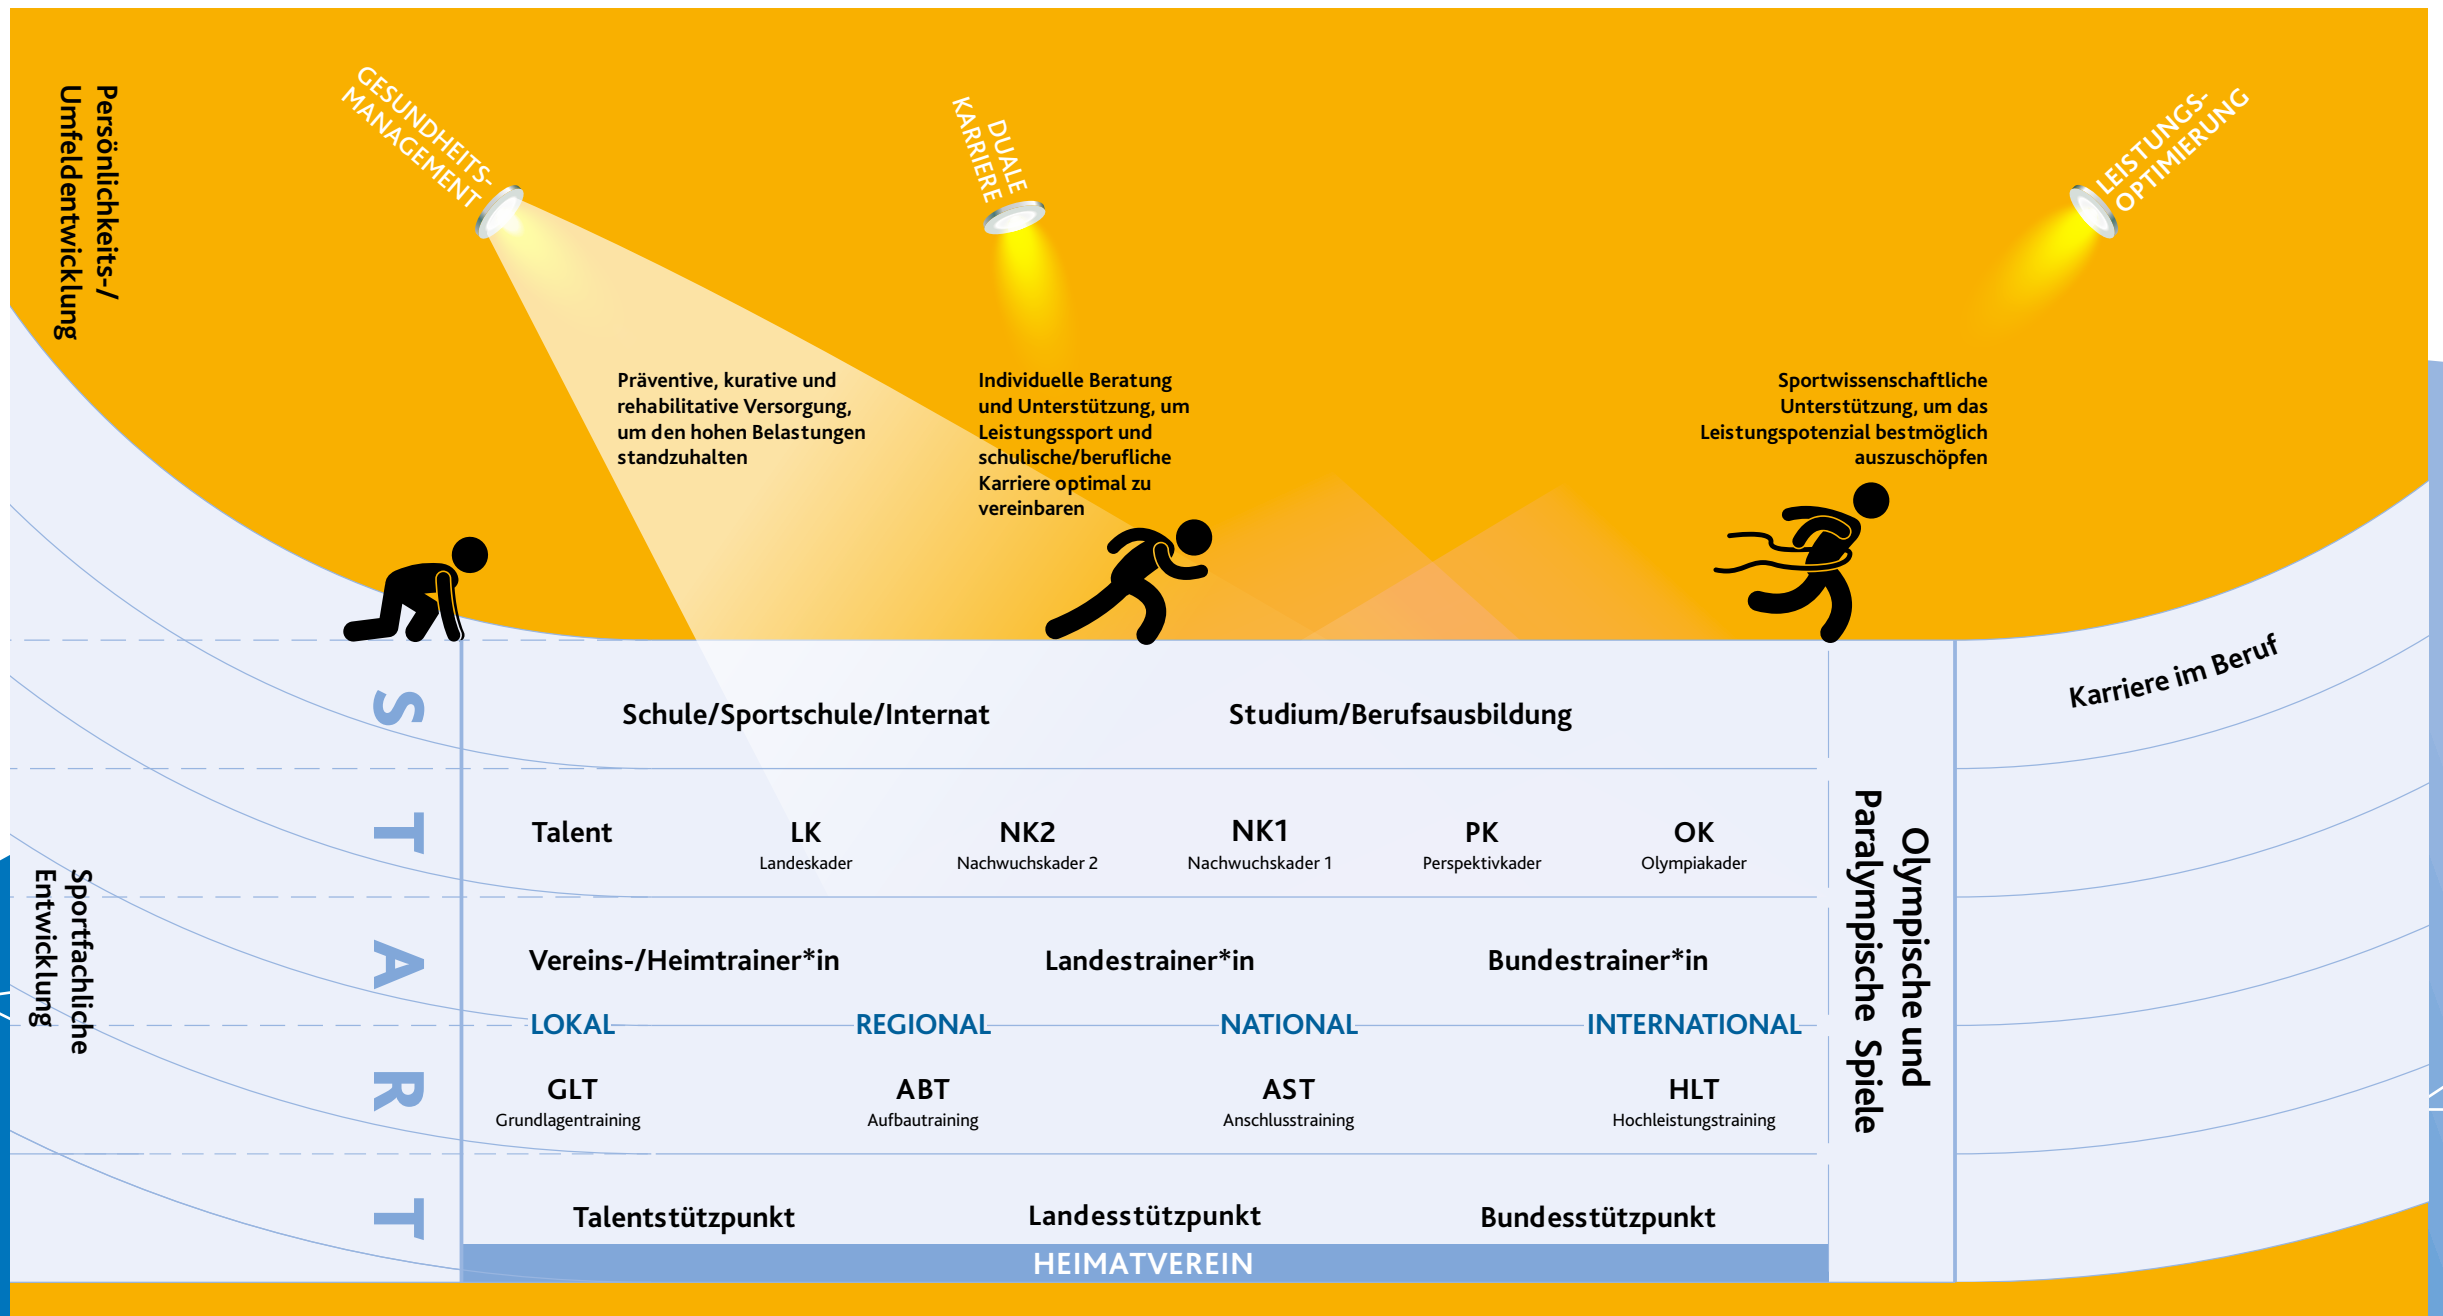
Persönlichkeits-/
Umfeldentwicklung

GESUNDHEITS-
MANAGEMENT

DUALE
KARRIERE

LEISTUNGS-
OPTIMIERUNG

Präventive, kurative und rehabilitative Versorgung, um den hohen Belastungen standzuhalten

Individuelle Beratung und Unterstützung, um Leistungssport und schulische/berufliche Karriere optimal zu vereinbaren

Sportwissenschaftliche Unterstützung, um das Leistungspotenzial bestmöglich auszuschöpfen

Karriere im Beruf

START

Schule/Sportschule/Internat

Studium/Berufsausbildung

Talent

LK
Landeskader

NK2
Nachwuchskader 2

NK1
Nachwuchskader 1

PK
Perspektivkader

OK
Olympiakader

Sportfachliche
Entwicklung

Vereins-/Heimtrainer*in

Landestrainer*in

Bundestrainer*in

LOKAL

REGIONAL

NATIONAL

INTERNATIONAL

GLT
Grundlagentraining

ABT
Aufbautraining

AST
Anschlusstraining

HLT
Hochleistungstraining

Talentstützpunkt

Landesstützpunkt

Bundesstützpunkt

HEIMATVEREIN

Olympische und
Paralympische Spiele